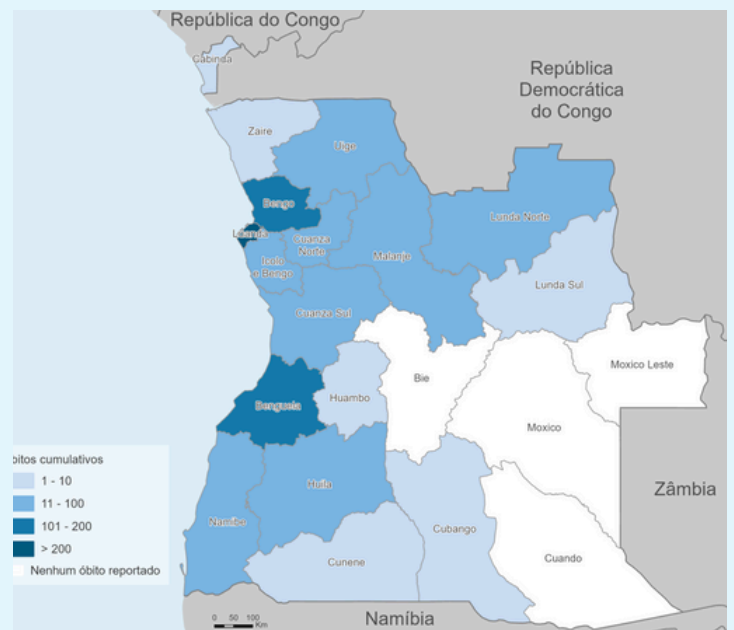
República do Congo

Cabinda

República Democrática do Congo

Zaire

Uige

Bengo

Luanda

Cuanza Norte

Icolo e Bengo

Malanje

Lunda Norte

Lunda Sul

Cuanza Sul

Bie

Moxico Leste

Huambo

Benguela

Moxico

Zâmbia

óbitos cumulativos

1 - 10

11 - 100

101 - 200

> 200

Nenhum óbito reportado

Huila

Namibe

Cubango

Cuando

Cunene

0 50 100 Km

Namíbia